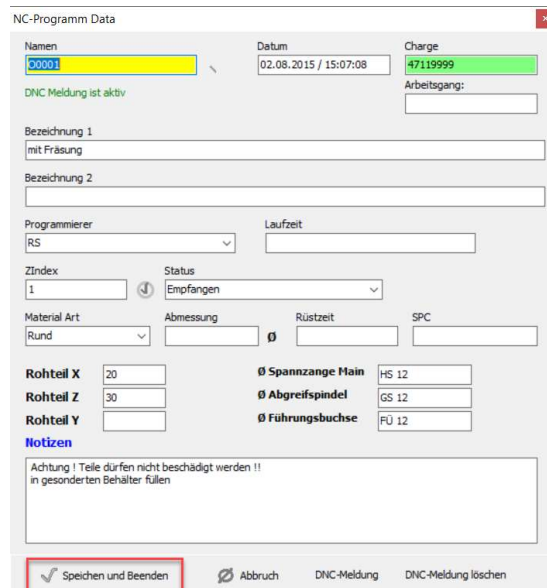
NC-Programm Data

Namen
O0001

Datum
02.08.2015 / 15:07:08

Charge
47119999

DNC Meldung ist aktiv

Arbeitsgang:

Bezeichnung 1
mit Fräsung

Bezeichnung 2

Programmierer
RS

Laufzeit

ZIndex
1

Status
Empfangen

Material Art
Rund

Abmessung

Ø

Rüstzeit

SPC

Rohteil X 20
Rohteil Z 30
Rohteil Y

Ø Spannzange Main HS 12
Ø Abgreifspindel GS 12
Ø Führungsbuchse FÜ 12

Notizen

Achtung ! Teile dürfen nicht beschädigt werden !!
in gesonderten Behälter füllen

Speichen und Beenden
Abbruch
DNC-Meldung
DNC-Meldung löschen